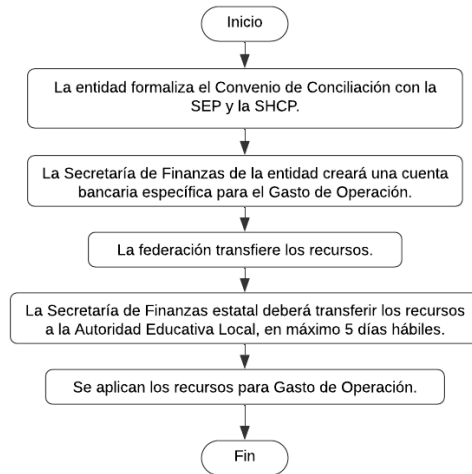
Inicio

La entidad formaliza el Convenio de Conciliación con la SEP y la SHCP.

La Secretaría de Finanzas de la entidad creará una cuenta bancaria específica para el Gasto de Operación.

La federación transfiere los recursos.

La Secretaría de Finanzas estatal deberá transferir los recursos a la Autoridad Educativa Local, en máximo 5 días hábiles.

Se aplican los recursos para Gasto de Operación.

Fin